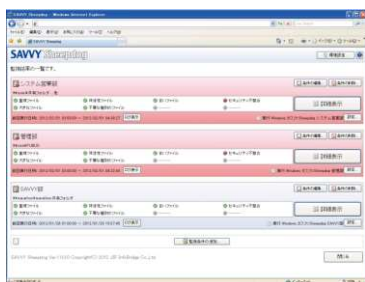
SAVVY Sleeping - Windows Internet Explorer

SAVVY Sleeping

監視設定の一覧です。

システム部署部

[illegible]

詳細表示

管理部

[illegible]

詳細表示

SAVVY部

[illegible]

詳細表示

SAVVY Sleeping Ver.1.0.0 Copyright(C) 2012, JIP Infobridge Co.,Ltd.